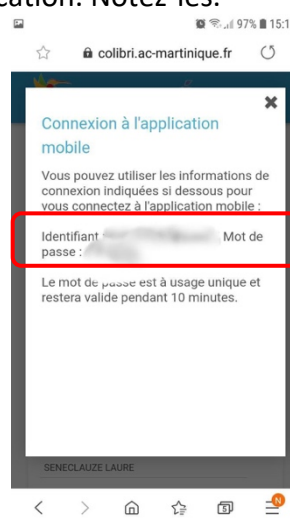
cation. Notez les.

97% 15:1

colibri.ac-martinique.fr

Connexion à l'application mobile

Vous pouvez utiliser les informations de connexion indiquées si dessous pour vous connectez à l'application mobile :

Identifiant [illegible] Mot de passe : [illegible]

Le mot de passe est à usage unique et restera valide pendant 10 minutes.

SENECLAUZE LAURE

5

N